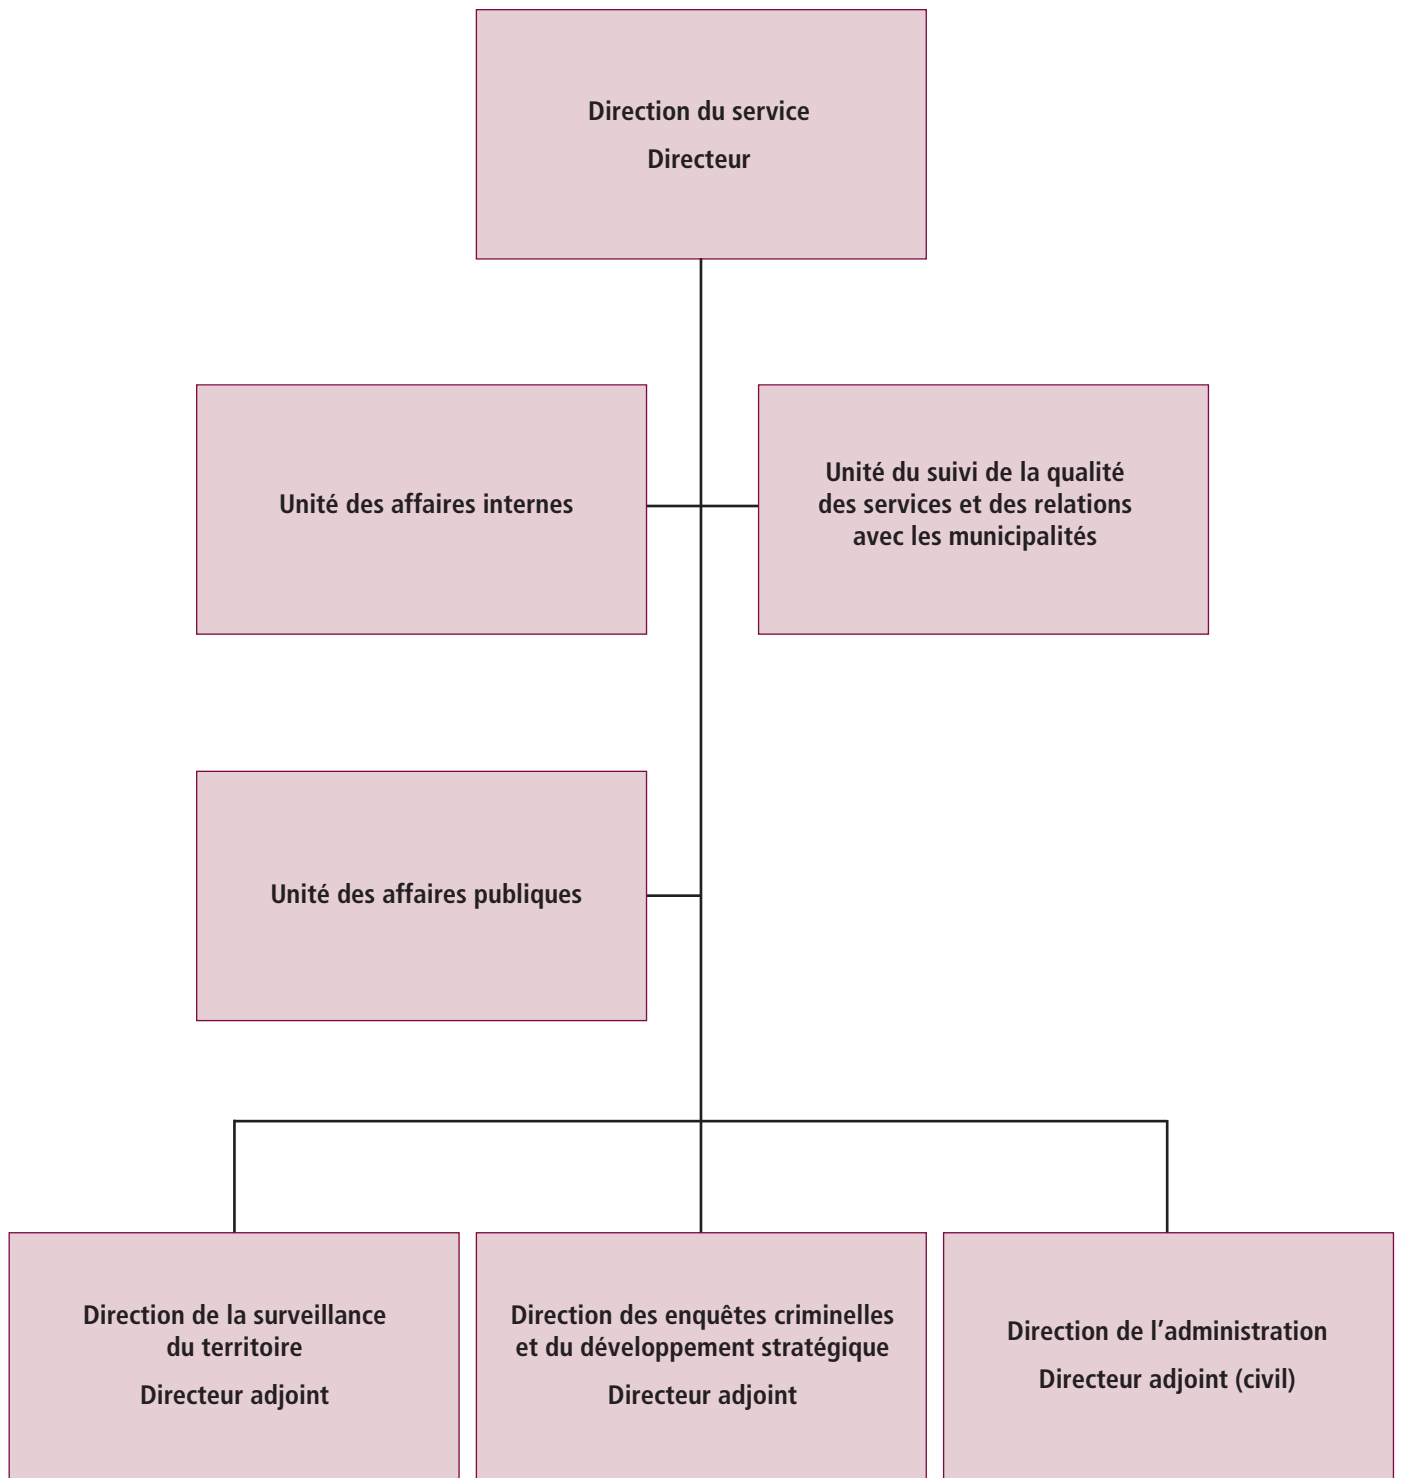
Direction du service
Directeur

Unité des affaires internes

Unité du suivi de la qualité des services et des relations avec les municipalités

Unité des affaires publiques

Direction de la surveillance du territoire
Directeur adjoint

Direction des enquêtes criminelles et du développement stratégique
Directeur adjoint

Direction de l’administration
Directeur adjoint (civil)